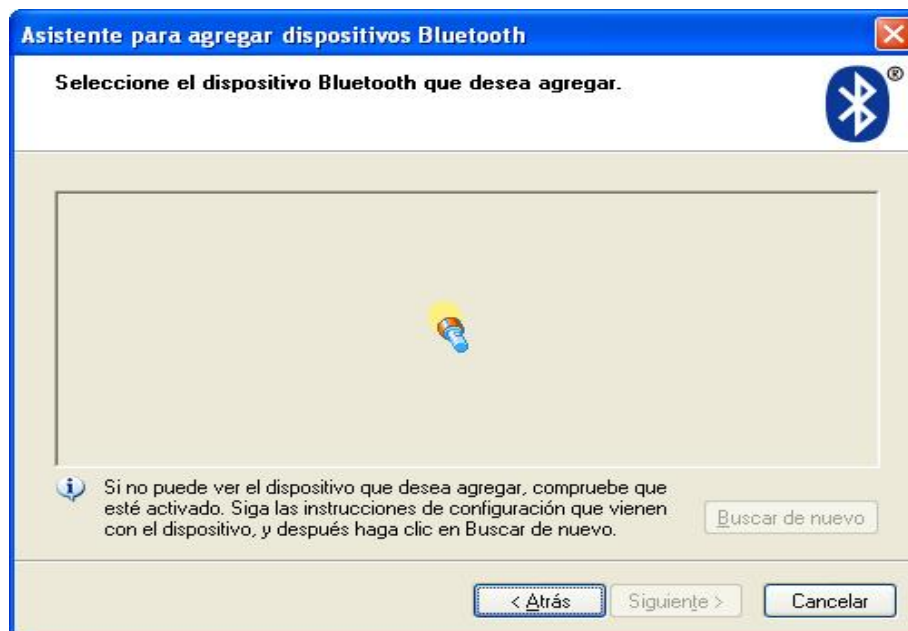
Asistente para agregar dispositivos Bluetooth

Seleccione el dispositivo Bluetooth que desea agregar.

®

Si no puede ver el dispositivo que desea agregar, compruebe que esté activado. Siga las instrucciones de configuración que vienen con el dispositivo, y después haga clic en Buscar de nuevo.

Buscar de nuevo

< Atrás

Siguiente >

Cancelar